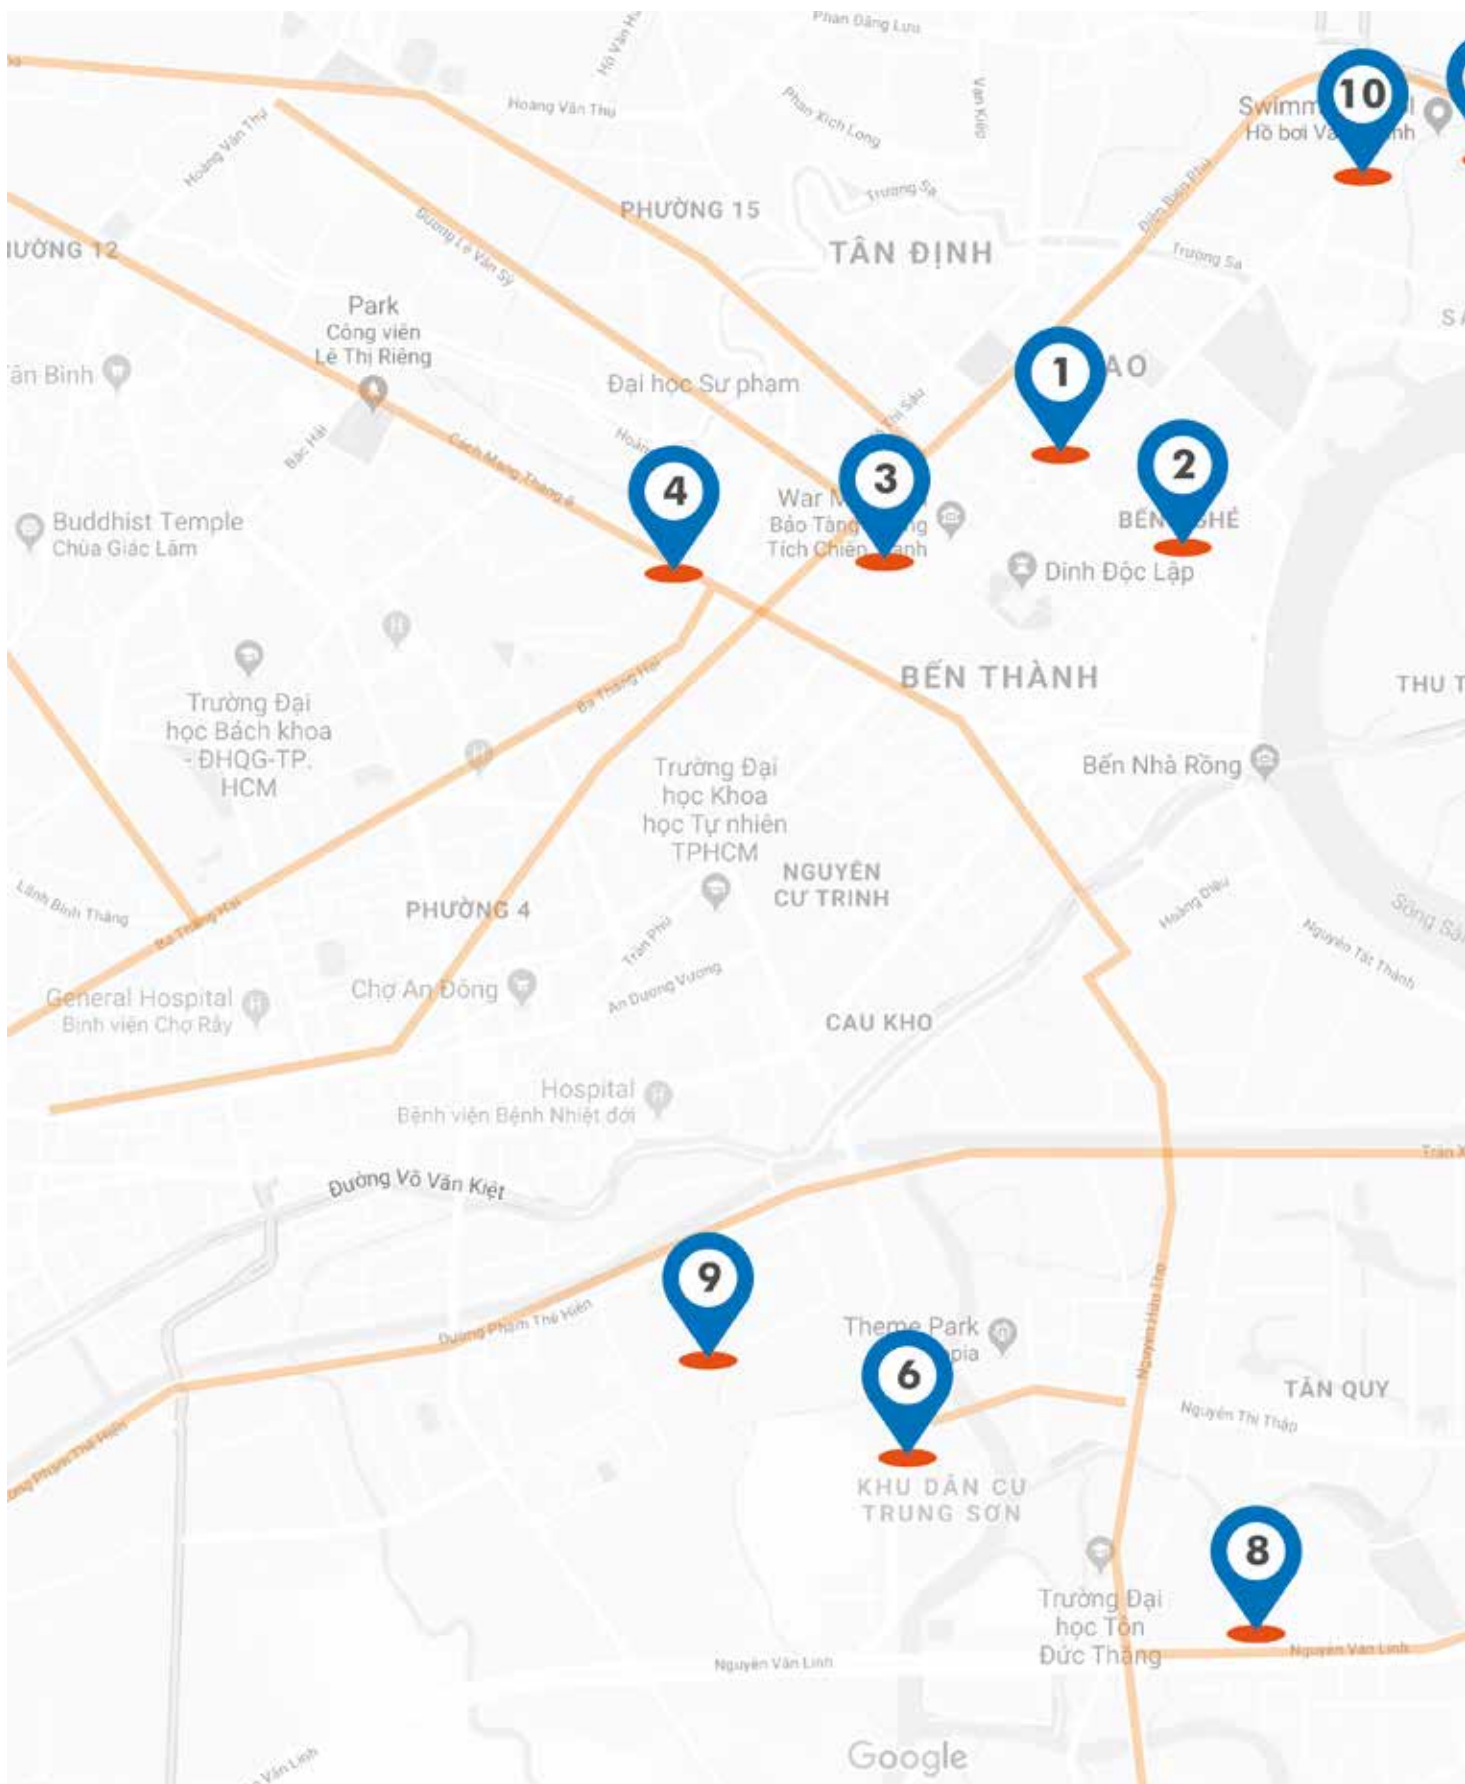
Phan Đăng Lưu
Hồ Văn Huê
Hoàng Văn Thụ
Phan Xích Long
Văn Kiếp
Hoàng Văn Thụ
Trường Sa
PHƯỜNG 15
TÂN ĐỊNH
Điện Biên Phủ
Trường Sa
Swimm
Hồ bơi Va
nh
10
ƯỜNG 12
Sương Lê Văn Sỹ
Park
Công viên
Lê Thị Riêng
ăn Bình
Đại học Sư phạm
1
AO
Bắc Hải
Cách Mạng Tháng 8
Thị Sáu
2
4
3
Buddhist Temple
Chùa Giác Lâm
War M
Bảo Tàng
ng
Tích Chiến
anh
BẾN
HÉ
Dinh Độc Lập
Trường Đại
học Bách khoa
- ĐHQG-TP.
HCM
Ba Tháng Hai
BẾN THÀNH
THU T
Bến Nhà Rồng
Trường Đại
học Khoa
học Tự nhiên
TPHCM
NGUYỄN
CƯ TRINH
Lãnh Binh Thăng
Ba Tháng Hai
PHƯỜNG 4
Trần Phú
Hoàng Diệu
Nguyễn Tất Thành
Sông Sài
General Hospital
Bệnh viện Chợ Rẫy
Chợ An Đông
An Dương Vương
CẦU KHO
Hospital
Bệnh viện Bệnh Nhiệt đới
Trần X
Đường Võ Văn Kiệt
9
Đường Phạm Thế Hiển
Theme Park
pia
6
Nguyễn Hữu Thọ
TÂN QUY
Nguyễn Thị Thập
Phạm Thế Hiển
KHU DÂN CƯ
TRUNG SƠN
8
Trường Đại
học Tôn
Đức Thắng
Nguyễn Văn Linh
Nguyễn Văn Linh
Văn Linh
Google